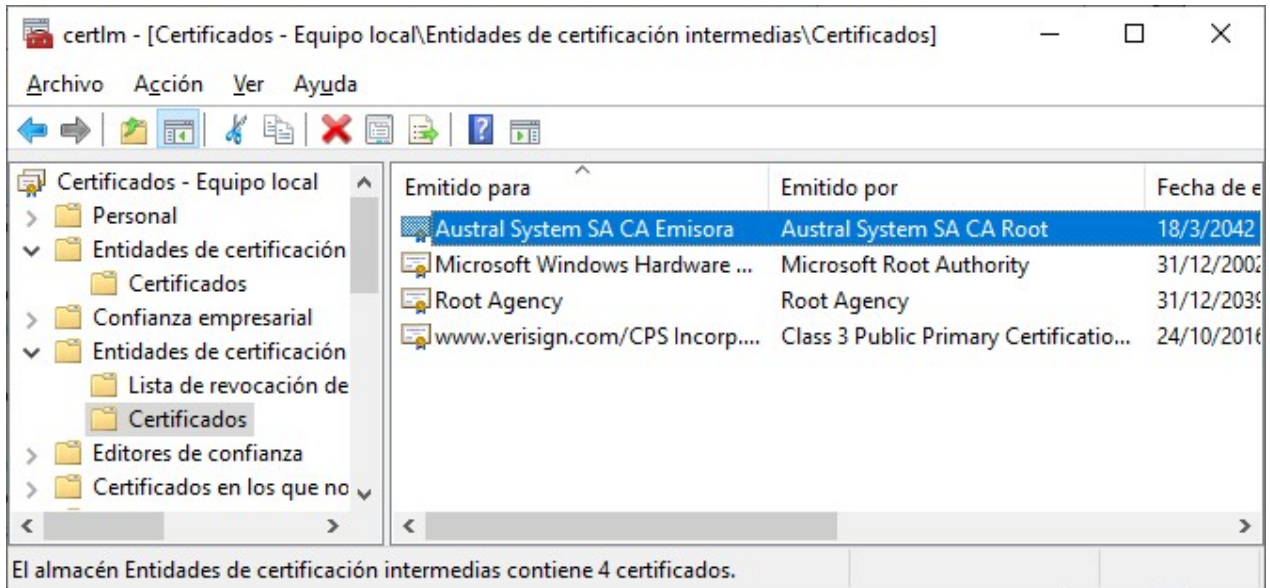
certlm - [Certificados - Equipo local\Entidades de certificación intermedias\Certificados]

Archivo Acción Ver Ayuda

Certificados - Equipo local
Personal
Entidades de certificación
Certificados
Confianza empresarial
Entidades de certificación
Lista de revocación de
Certificados
Editores de confianza
Certificados en los que no

| Emitido para | Emitido por | Fecha de e |
|---|---|---|
| Austral System SA CA Emisora | Austral System SA CA Root | 18/3/2042 |
| Microsoft Windows Hardware ... | Microsoft Root Authority | 31/12/2002 |
| Root Agency | Root Agency | 31/12/2039 |
| www.verisign.com/CPS Incorp.... | Class 3 Public Primary Certificatio... | 24/10/2016 |

El almacén Entidades de certificación intermedias contiene 4 certificados.